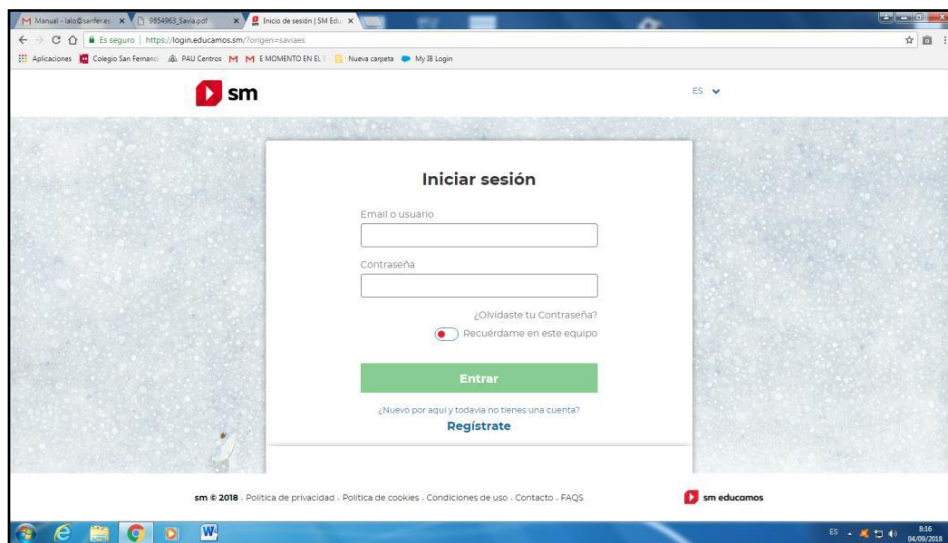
M Manual - lalo@sanferna ×   9854963_Savia.pdf ×   Inicio de sesión | SM Edu ×

Es seguro | https://login.educamos.sm/?origen=saviaes

Aplicaciones   Colegio San Fernand   PAU Centros   M   M   E MOMENTO EN EL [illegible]   Nueva carpeta   My IB Login

sm

ES

Iniciar sesión

Email o usuario

Contraseña

¿Olvidaste tu Contraseña?

Recuérdame en este equipo

Entrar

¿Nuevo por aquí y todavía no tienes una cuenta?

Regístrate

sm © 2018 · Política de privacidad · Política de cookies · Condiciones de uso · Contacto · FAQS

sm educamos

ES   8:16   04/09/2018